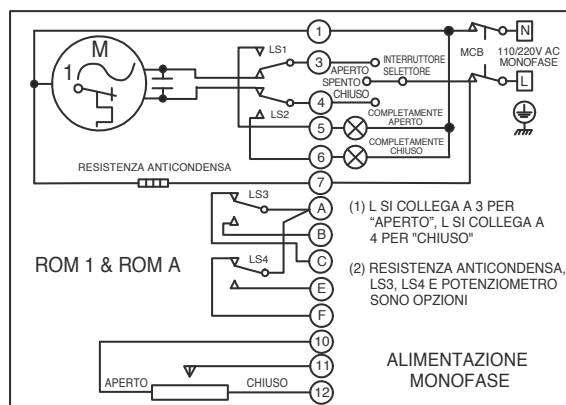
1
M
1
LS1
3
INTERRUTTORE SELETTORE
APERTO
SPENTO
CHIUSO
4
LS2
5
COMPLETAMENTE APERTO
6
COMPLETAMENTE CHIUSO
MCB
N
110/220V AC MONOFASE
L
RESISTENZA ANTICONDENSA
7
LS3
A
B
C
LS4
E
F
(1) L SI COLLEGA A 3 PER "APERTO", L SI COLLEGA A 4 PER "CHIUSO"

(2) RESISTENZA ANTICONDENSA, LS3, LS4 E POTENZIOMETRO SONO OPZIONI

ROM 1 & ROM A
10
11
12
APERTO
CHIUSO
ALIMENTAZIONE MONOFASE